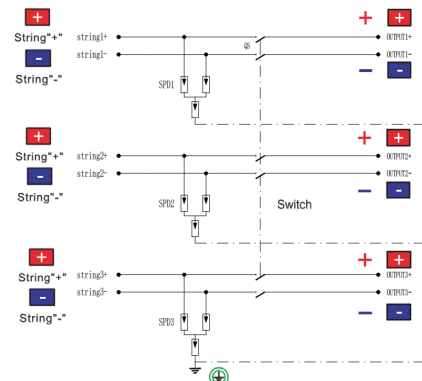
+
String"+"
-
String"-"
string1+
string1-
QS
SPD1
+
+
OUTPUT1+
OUTPUT1-
-
-

+
String"+"
-
String"-"
string2+
string2-
SPD2
Switch
+
+
OUTPUT2+
OUTPUT2-
-
-

+
String"+"
-
String"-"
string3+
string3-
SPD3
+
+
OUTPUT3+
OUTPUT3-
-
-